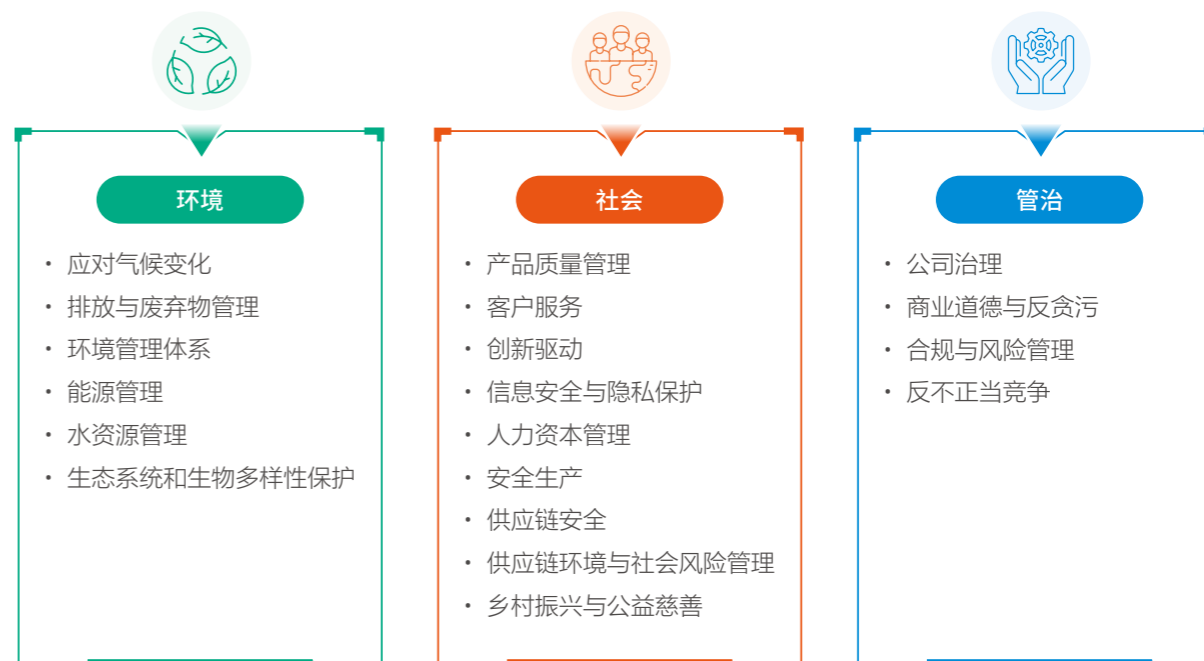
环境

· 应对气候变化
· 排放与废弃物管理
· 环境管理体系
· 能源管理
· 水资源管理
· 生态系统和生物多样性保护

社会

· 产品质量管理
· 客户服务
· 创新驱动
· 信息安全与隐私保护
· 人力资本管理
· 安全生产
· 供应链安全
· 供应链环境与社会风险管理
· 乡村振兴与公益慈善

管治

· 公司治理
· 商业道德与反贪污
· 合规与风险管理
· 反不正当竞争